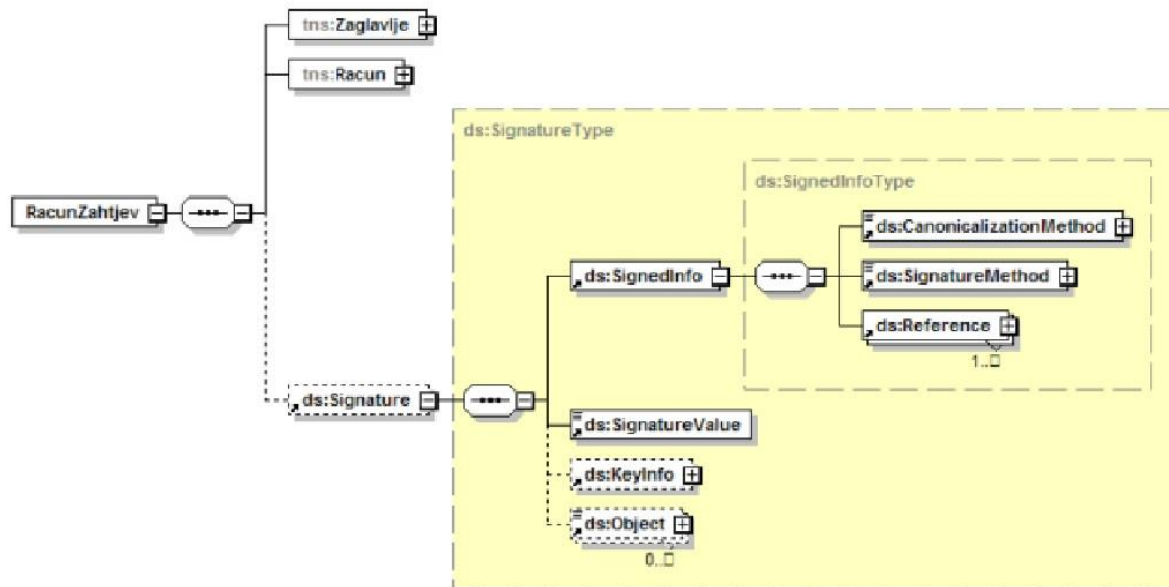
tns:Zaglavlje
tns:Racun
RacunZahtjev
ds:SignatureType
ds:SignedInfoType
ds:CanonicalizationMethod
ds:SignedInfo
ds:SignatureMethod
ds:Reference
1..∞
ds:Signature
ds:SignatureValue
ds:KeyInfo
ds:Object
0..∞